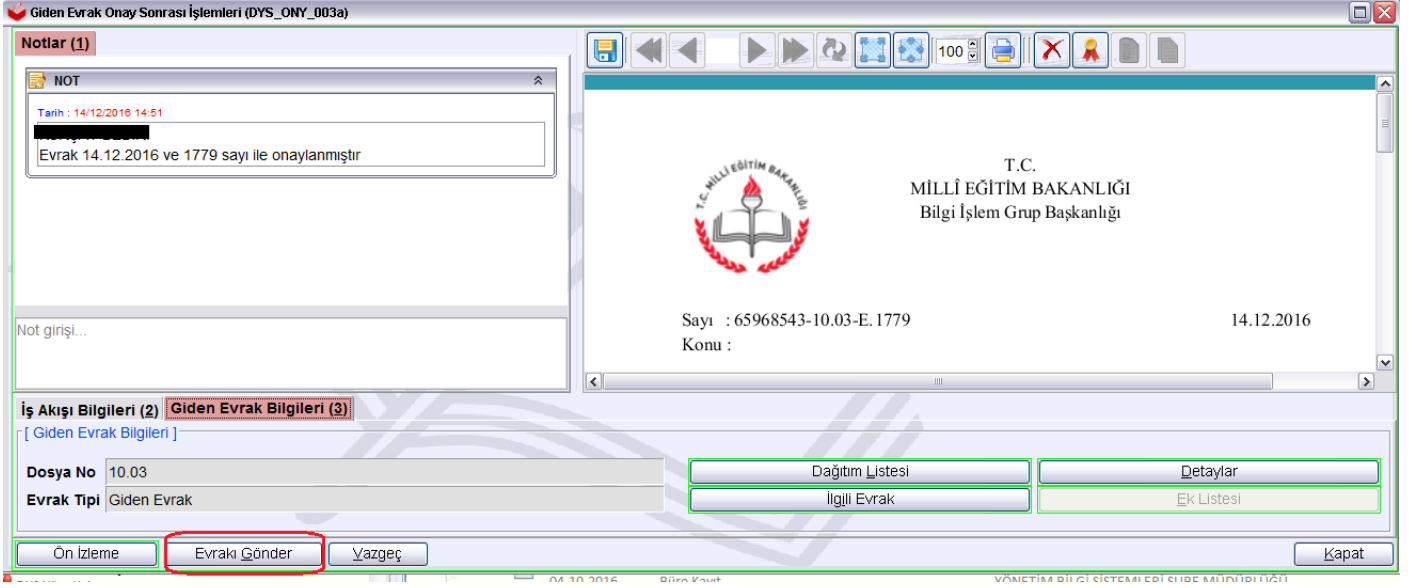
Giden Evrak Onay Sonrası İşlemleri (DYS_ONY_003a)

Notlar (1)

NOT

Tarih : 14/12/2016 14:51

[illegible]

Evrak 14.12.2016 ve 1779 sayı ile onaylanmıştır

Not girişi...

100

T.C.
MİLLÎ EĞİTİM BAKANLIĞI
Bilgi İşlem Grup Başkanlığı

T.C. MİLLÎ EĞİTİM BAKANLIĞI

Sayı : 65968543-10.03-E.1779

14.12.2016

Konu :

İş Akışı Bilgileri (2) Giden Evrak Bilgileri (3)

[ Giden Evrak Bilgileri ]

Dosya No 10.03

Evrak Tipi Giden Evrak

Dağıtım Listesi

Detaylar

İlgili Evrak

Ek Listesi

Ön İzleme

Evrakı Gönder

Vazgeç

Kapat